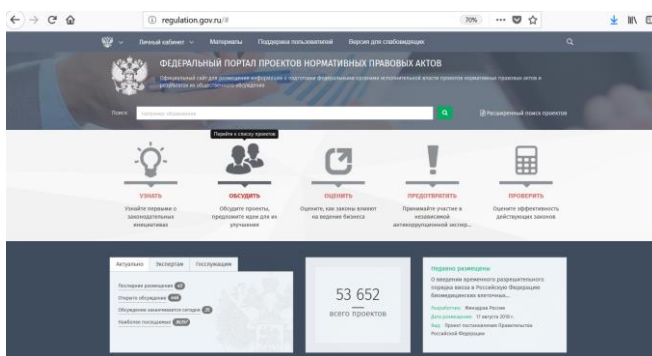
regulation.gov.ru/#

70%

Личный кабинет Материалы Поддержка пользователей Версия для слабовидящих

ФЕДЕРАЛЬНЫЙ ПОРТАЛ ПРОЕКТОВ НОРМАТИВНЫХ ПРАВОВЫХ АКТОВ

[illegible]

Поиск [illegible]

Расширенный поиск проектов

Перейти к списку проектов

УЗНАТЬ
Узнайте первыми о законодательных инициативах

ОБСУДИТЬ
Обсудите проекты, предложите идеи для их улучшения

ОЦЕНИТЬ
Оцените, как законы влияют на ведение бизнеса

ПРЕДОТВРАТИТЬ
Принимайте участие в независимой антикоррупционной экспер...

ПРОВЕРИТЬ
Оцените эффективность действующих законов

Актуально Экспертам Госслужащим

Последние размещенные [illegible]
Открыто обсуждение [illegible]
Обсуждение заканчивается сегодня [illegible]
Наиболее посещаемые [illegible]

53 652
всего проектов

Недавно размещены
О введении временного разрешительного порядка ввоза в Российскую Федерацию биомедицинских клеточных...
Разработчик: Минздрав России
Дата размещения: 17 августа 2018 г.
Вид: Проект постановления Правительства Российской Федерации